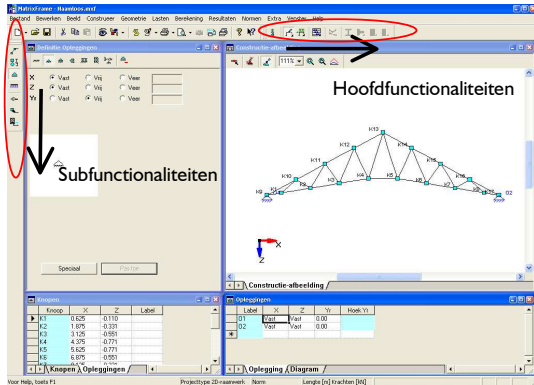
MatrixFrame - Haantoos.mxf

Bestand Bewerken Beeld Construeer Geometrie Lasten Berekening Resultaten Normen Extra Venster Help

Definitie Opleggingen

X ● Vast ○ Vrij ○ Veer
Z ● Vast ○ Vrij ○ Veer
Yr ○ Vast ● Vrij ○ Veer

Subfunctionaliteiten

Speciaal Pas toe

Constructie-afbeelding

111%

Hoofdfunctionaliteiten

K13
K12 K14
K11 K15
K10 K16
K9 K5 K4 K3 K2
O1 O2

X
Z

Constructie-afbeelding

Knopen

| Knoop | X | Z | Label |
|---|---|---|---|
| K1 | 0.625 | -0.110 | |
| K2 | 1.875 | -0.331 | |
| K3 | 3.125 | -0.551 | |
| K4 | 4.375 | -0.771 | |
| K5 | 5.625 | -0.771 | |
| K6 | 6.875 | -0.551 | |

Knopen Opleggingen

Opleggingen

| Label | X | Z | Yr | Hoek Yr |
|---|---|---|---|---|
| O1 | Vast | Vast | 0.00 | |
| O2 | Vast | Vast | 0.00 | |

Oplegging Diagram

Voor Help, toets F1 Projecttype 2D-raamwerk Norm Lengte [m] Krachten [kN]